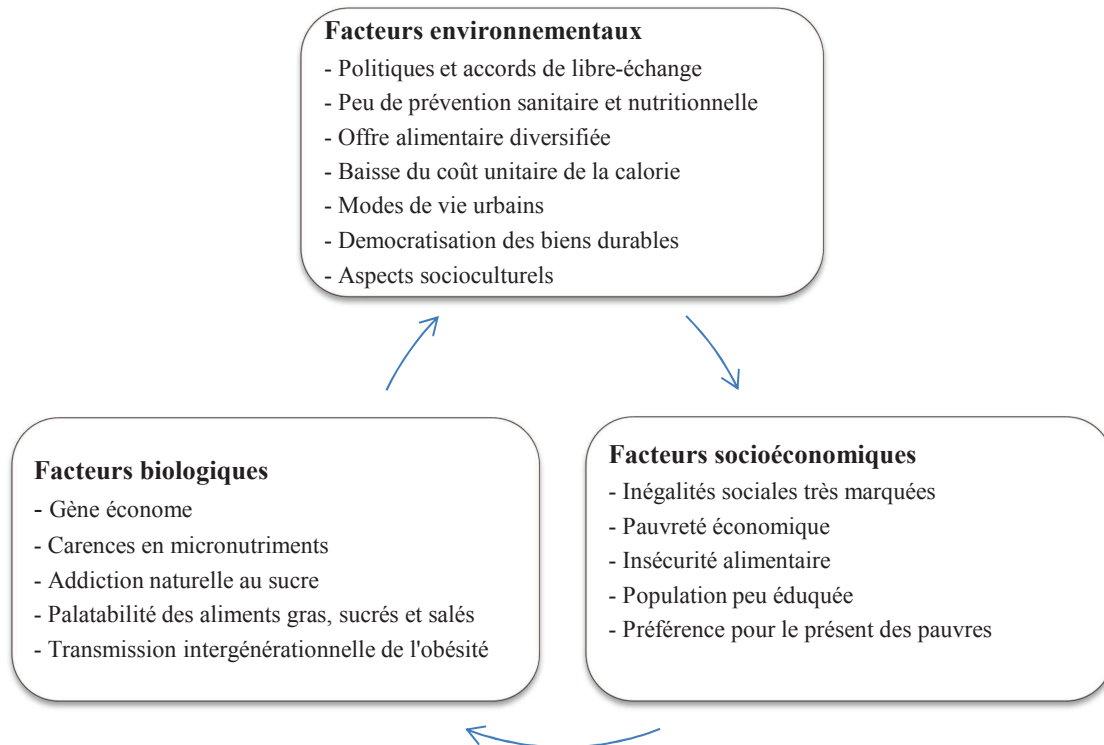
**Facteurs environnementaux**
- Politiques et accords de libre-échange
- Peu de prévention sanitaire et nutritionnelle
- Offre alimentaire diversifiée
- Baisse du coût unitaire de la calorie
- Modes de vie urbains
- Democratisation des biens durables
- Aspects socioculturels

**Facteurs biologiques**
- Gène économe
- Carences en micronutriments
- Addiction naturelle au sucre
- Palatabilité des aliments gras, sucrés et salés
- Transmission intergénérationnelle de l'obésité

**Facteurs socioéconomiques**
- Inégalités sociales très marquées
- Pauvreté économique
- Insécurité alimentaire
- Population peu éduquée
- Préférence pour le présent des pauvres